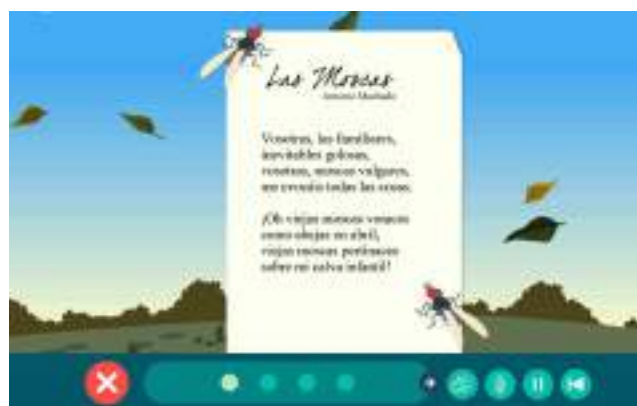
Las Moscas
Antonio Machado

Vosotras, las familiares, inevitables golosas, vosotras, moscas vulgares, me evocáis todas las cosas.

¡Oh viejas moscas voraces como abejas en abril, viejas moscas pertinaces sobre mi calva infantil!